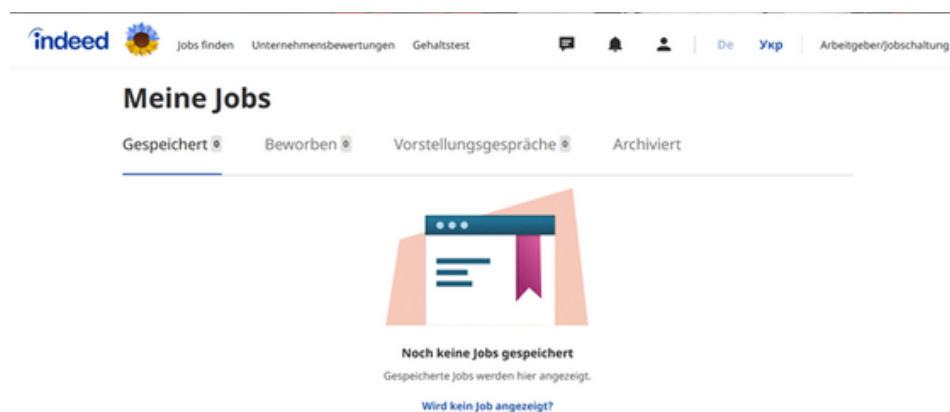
indeed Jobs finden Unternehmensbewertungen Gehaltstest De Укр Arbeitgeber/Jobschaltung

Meine Jobs

Gespeichert 0 Beworben 0 Vorstellungsgespräche 0 Archiviert

Noch keine Jobs gespeichert

Gespeicherte Jobs werden hier angezeigt.

Wird kein Job angezeigt?